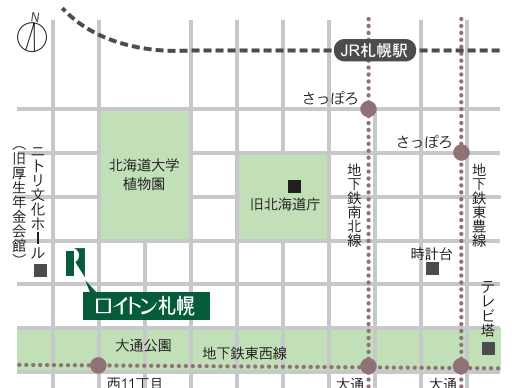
N

JR札幌駅

さっぽろ

さっぽろ

北海道大学
植物園

旧北海道庁

地下鉄南北線

地下鉄東豊線

ニトリ文化ホール
(旧厚生年金会館)

時計台

ロイトン札幌

テレビ塔

大通公園

地下鉄東西線

西11丁目

大通

大通